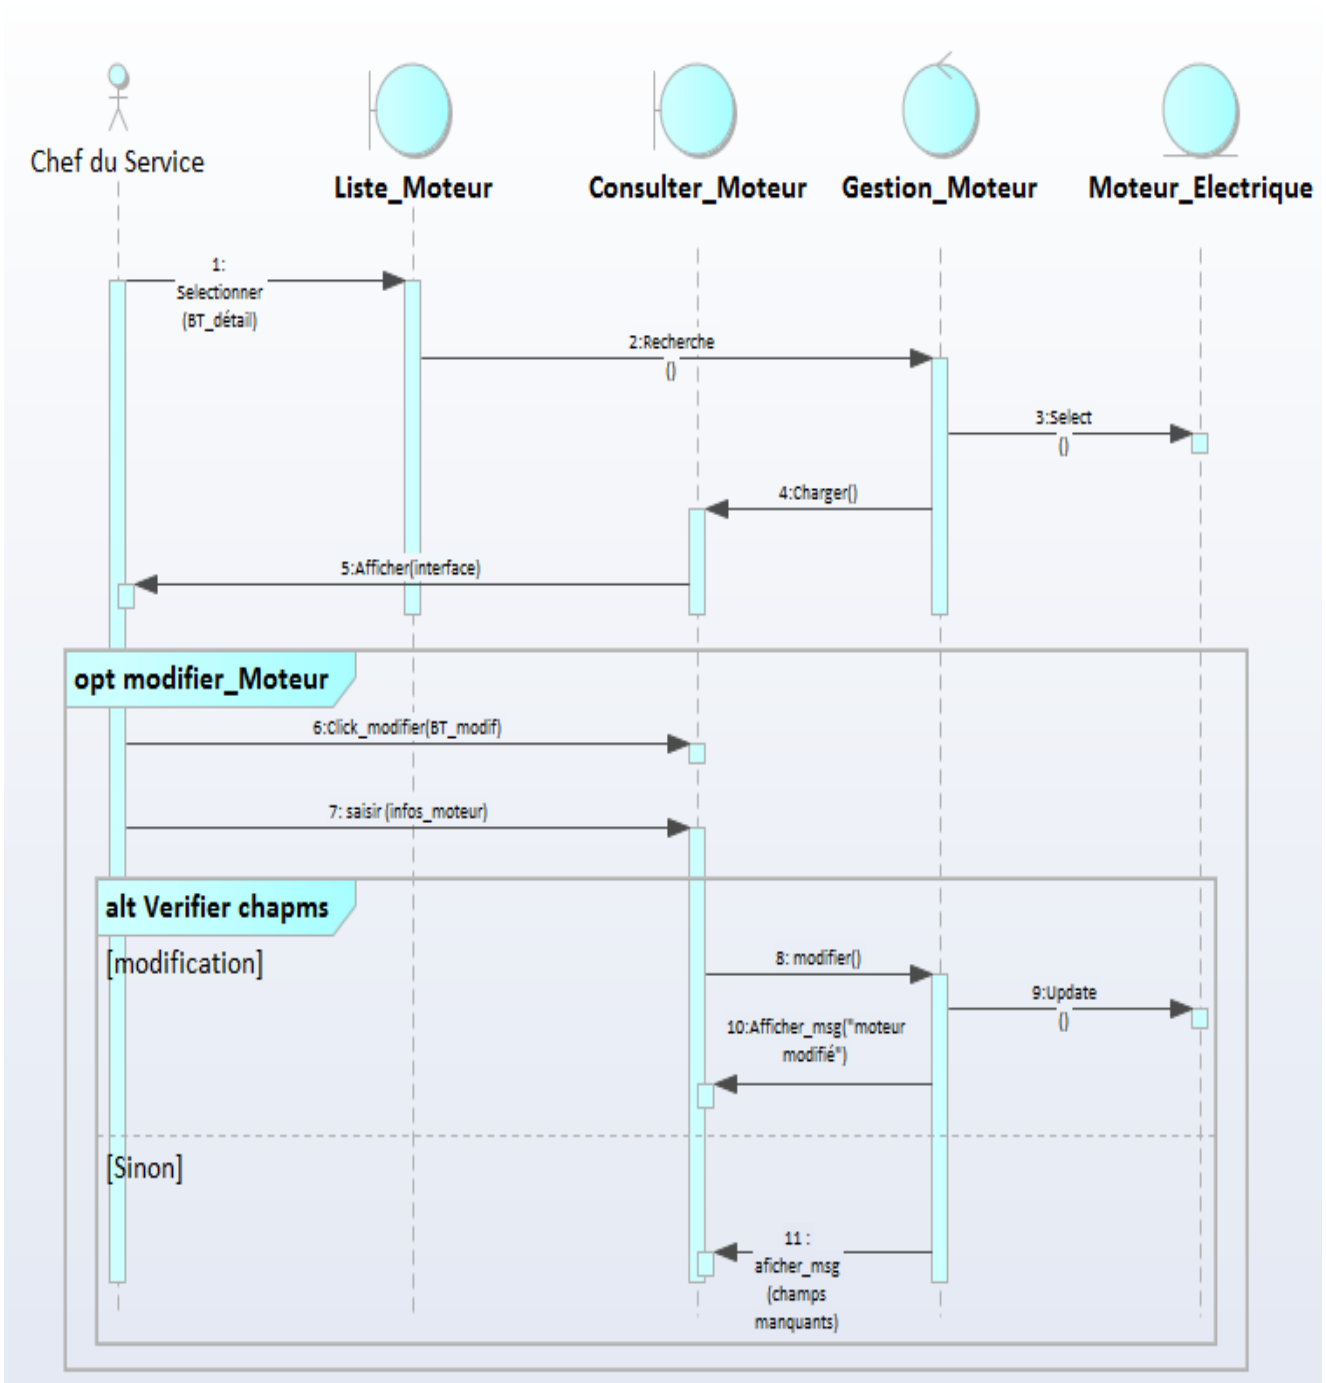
Chef du Service

Liste_Moteur

Consulter_Moteur

Gestion_Moteur

Moteur_Electrique

1: Selectionner (BT_détail)

2:Recherche ()

3:Select ()

4:Charger()

5:Afficher(interface)

opt modifier_Moteur

6:Click_modifier(BT_modif)

7: saisir (infos_moteur)

alt Verifier chapms

[modification]

8: modifier()

9:Update ()

10:Afficher_msg("moteur modifié")

[Sinon]

11 : aficher_msg (champs manquants)